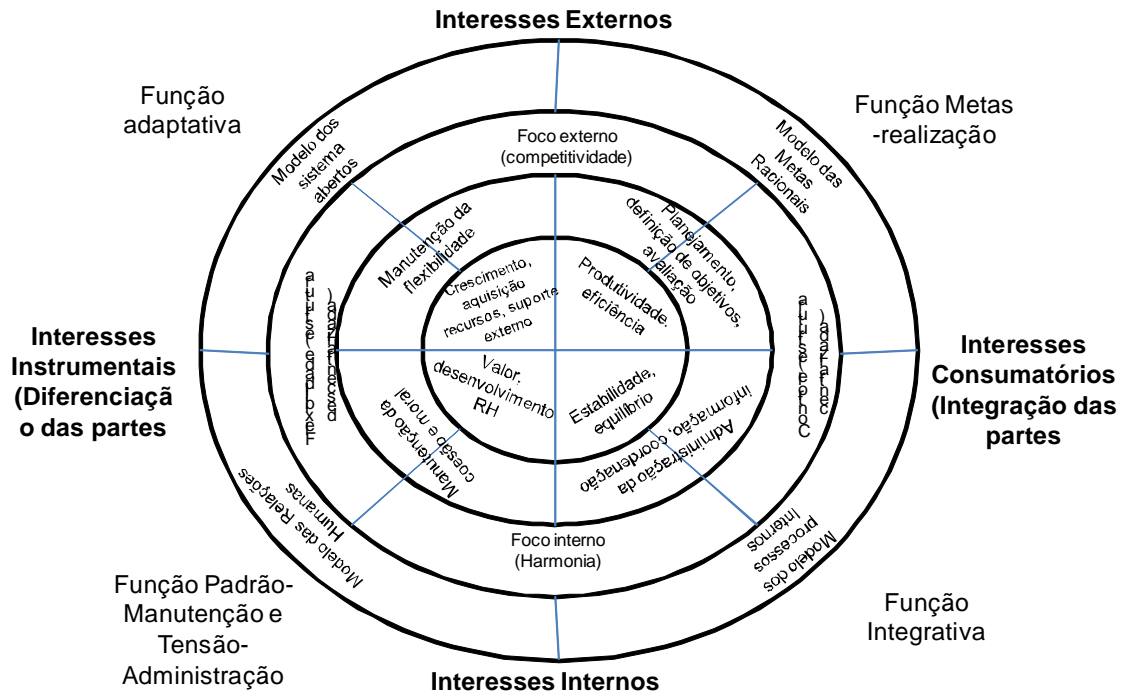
Interesses Externos

Função adaptativa

Função Metas -realização

Modelo dos sistema abertos

Foco externo (competitividade)

Modelo das Metas Racionais

Manutenção da flexibilidade

Planejamento, definição de objetivos, avaliação

Crescimento, aquisição recursos, suporte externo

Produtividade, eficiência

Flexibilidade (descentralização)

Controle (centralização)

Interesses Instrumentais (Diferenciação das partes

Interesses Consumatórios (Integração das partes

Valor, desenvolvimento RH

Estabilidade, equilíbrio

Manutenção da coesão e moral

Administração da informação, coordenação

Modelo das Relações Humanas

Foco interno (Harmonia)

Modelo dos processos internos

Função Padrão-Manutenção e Tensão-Administração

Função Integrativa

Interesses Internos